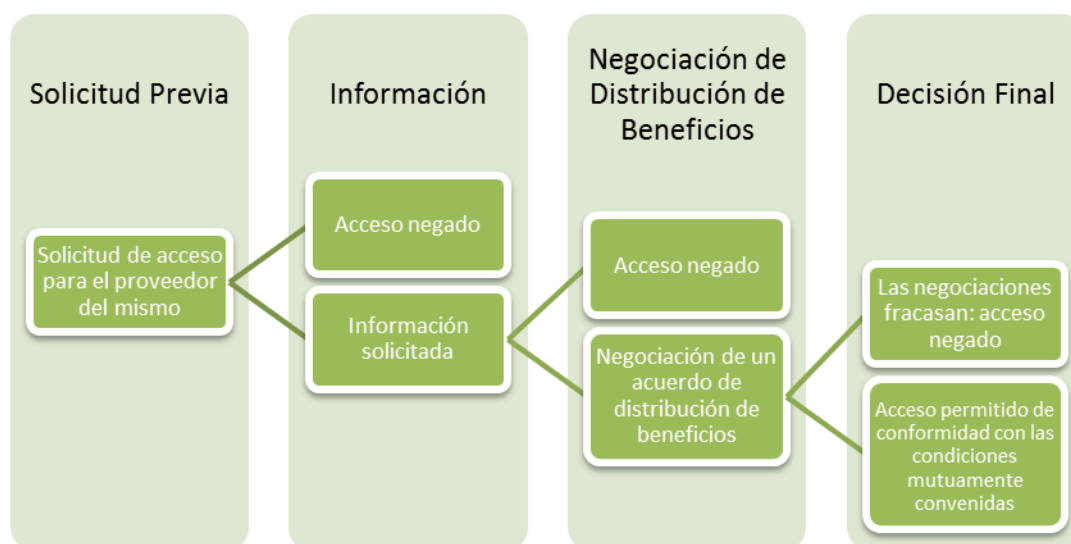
Solicitud Previa

Solicitud de acceso para el proveedor del mismo

Información

Acceso negado

Información solicitada

Negociación de Distribución de Beneficios

Acceso negado

Negociación de un acuerdo de distribución de beneficios

Decisión Final

Las negociaciones fracasan: acceso negado

Acceso permitido de conformidad con las condiciones mutuamente convenidas